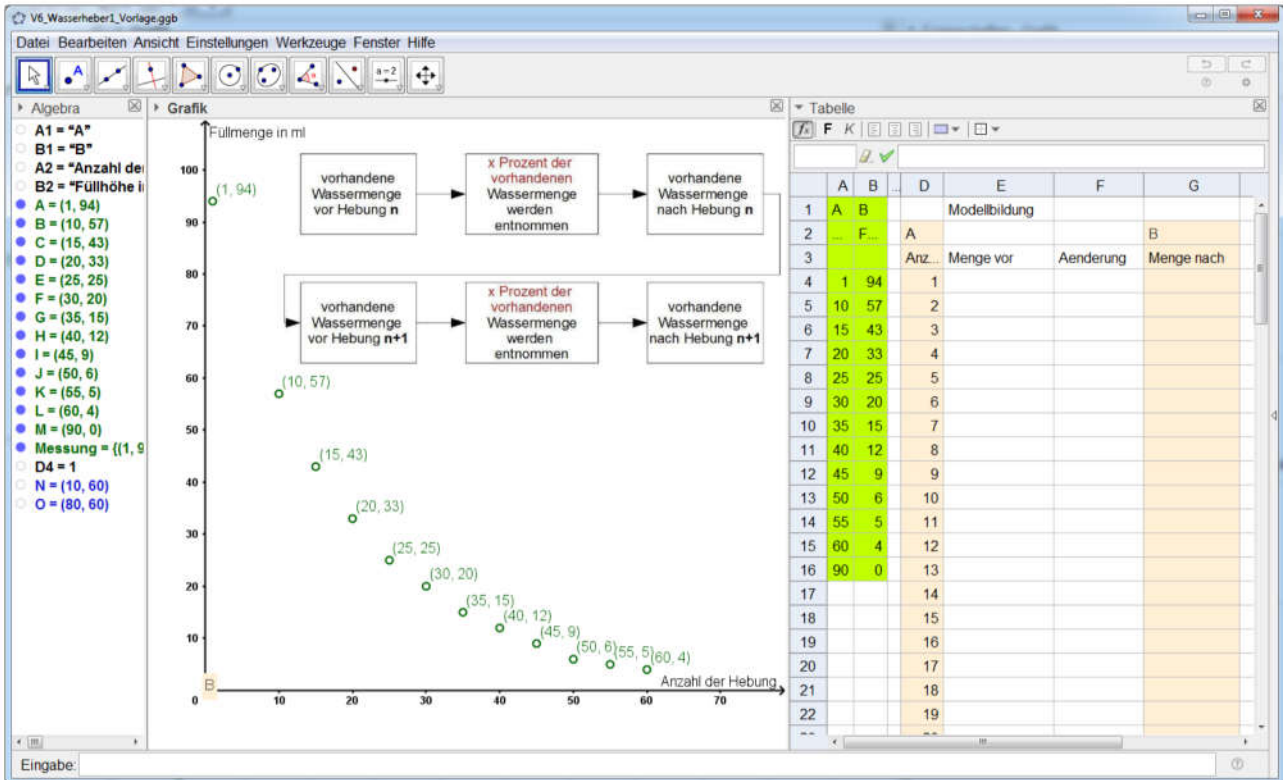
V6_Wasserheber1_Vorlage.ggb

Datei Bearbeiten Ansicht Einstellungen Werkzeuge Fenster Hilfe

Algebra

A1 = "A"
B1 = "B"
A2 = "Anzahl de
B2 = "Füllhöhe i
A = (1, 94)
B = (10, 57)
C = (15, 43)
D = (20, 33)
E = (25, 25)
F = (30, 20)
G = (35, 15)
H = (40, 12)
I = (45, 9)
J = (50, 6)
K = (55, 5)
L = (60, 4)
M = (90, 0)
Messung = {(1, 9
D4 = 1
N = (10, 60)
O = (80, 60)

Grafik

Füllmenge in ml

vorhandene Wassermenge vor Hebung **n**
x Prozent der vorhandenen Wassermenge werden entnommen
vorhandene Wassermenge nach Hebung **n**

vorhandene Wassermenge vor Hebung **n+1**
x Prozent der vorhandenen Wassermenge werden entnommen
vorhandene Wassermenge nach Hebung **n+1**

(1, 94)
(10, 57)
(15, 43)
(20, 33)
(25, 25)
(30, 20)
(35, 15)
(40, 12)
(45, 9)
(50, 6)
(55, 5)
(60, 4)

100
90
80
70
60
50
40
30
20
10
0
B
10 20 30 40 50 60 70
Anzahl der Hebung

Tabelle

| | A | B | D | E | F | G |
|---|---|---|---|---|---|---|
| 1 | A | B | | Modellbildung | | |
| 2 | ... | F... | A | | | B |
| 3 | | | Anz... | Menge vor | Aenderung | Menge nach |
| 4 | 1 | 94 | 1 | | | |
| 5 | 10 | 57 | 2 | | | |
| 6 | 15 | 43 | 3 | | | |
| 7 | 20 | 33 | 4 | | | |
| 8 | 25 | 25 | 5 | | | |
| 9 | 30 | 20 | 6 | | | |
| 10 | 35 | 15 | 7 | | | |
| 11 | 40 | 12 | 8 | | | |
| 12 | 45 | 9 | 9 | | | |
| 13 | 50 | 6 | 10 | | | |
| 14 | 55 | 5 | 11 | | | |
| 15 | 60 | 4 | 12 | | | |
| 16 | 90 | 0 | 13 | | | |
| 17 | | | 14 | | | |
| 18 | | | 15 | | | |
| 19 | | | 16 | | | |
| 20 | | | 17 | | | |
| 21 | | | 18 | | | |
| 22 | | | 19 | | | |

Eingabe: